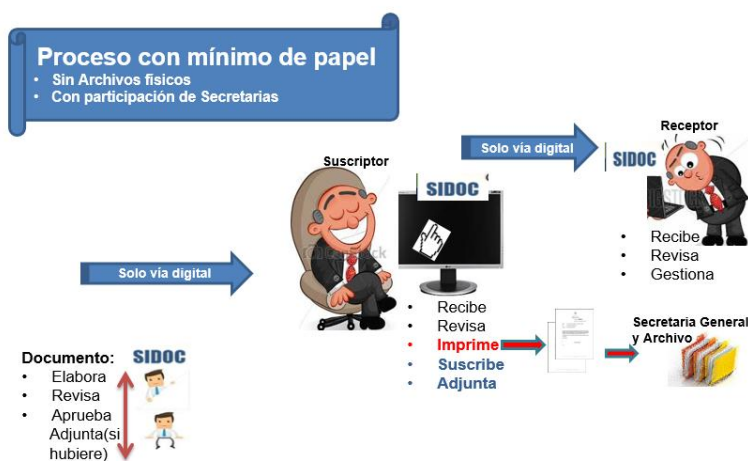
Proceso con mínimo de papel
• Sin Archivos fisicos
• Con participación de Secretarias

Solo vía digital

Receptor

SIDOC

• Recibe
• Revisa
• Gestiona

Suscriptor

SIDOC

Solo vía digital

• Recibe
• Revisa
• Imprime
• Suscribe
• Adjunta

Secretaría General y Archivo

Documento: SIDOC
• Elabora
• Revisa
• Aprueba
Adjunta(si hubiere)